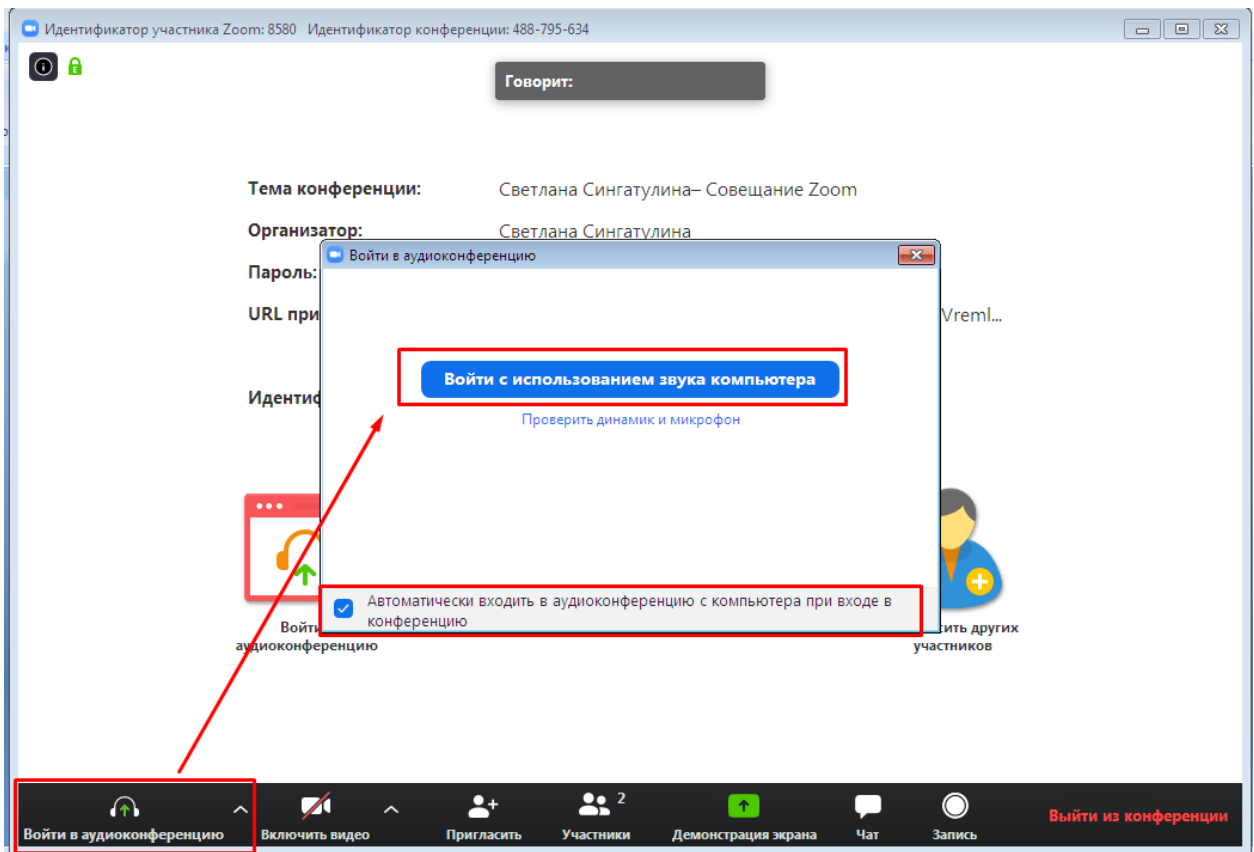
Идентификатор участника Zoom: 8580 Идентификатор конференции: 488-795-634

Говорит:

Тема конференции: Светлана Сингатулина– Совещание Zoom

Организатор: Светлана Сингатулина

Пароль:

URL при

Vreml...

Идентиф

Войти в аудиоконференцию

Войти с использованием звука компьютера

Проверить динамик и микрофон

Автоматически входить в аудиоконференцию с компьютера при входе в конференцию

Войти аудиоконференцию

тить других участников

Войти в аудиоконференцию

Включить видео

Пригласить

2

Участники

Демонстрация экрана

Чат

Запись

Выйти из конференции